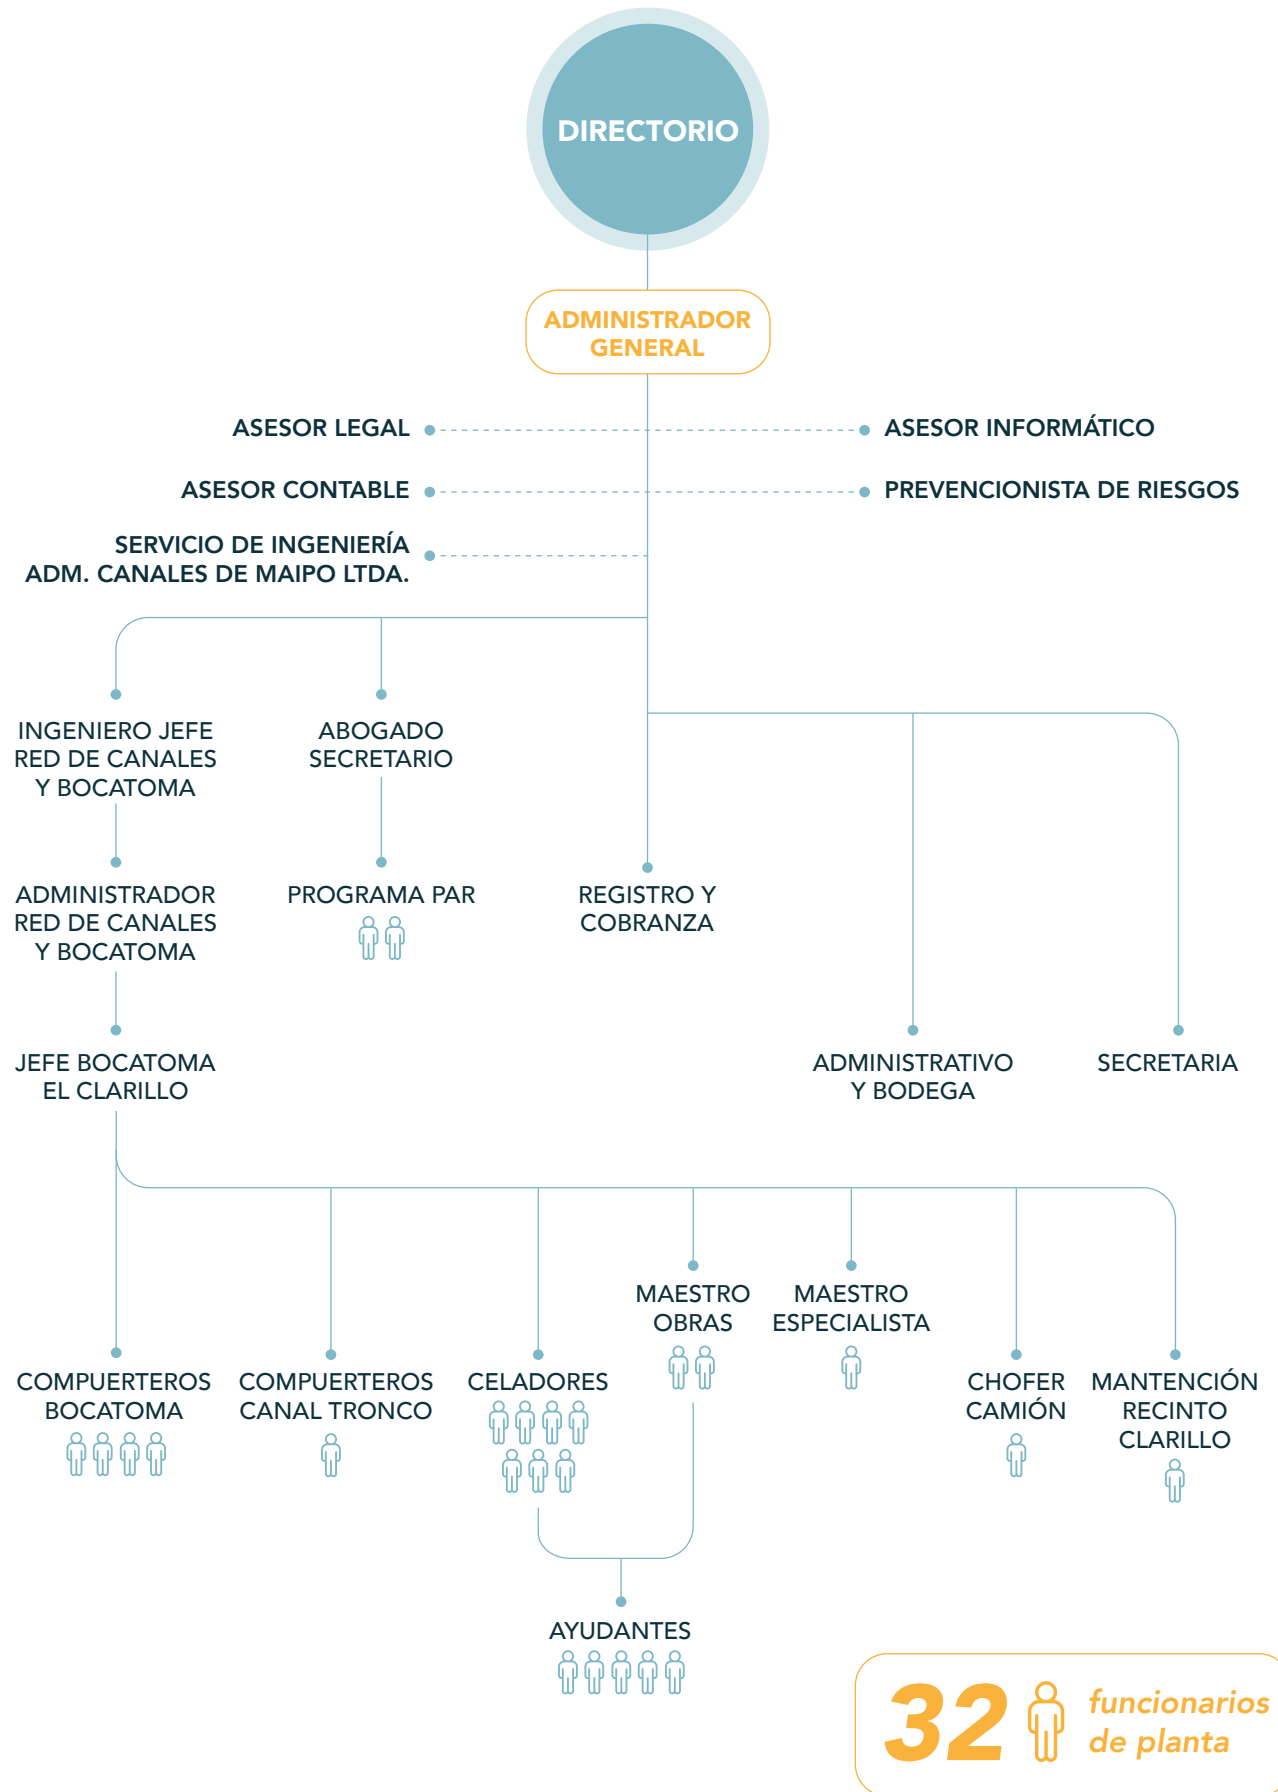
DIRECTORIO

ADMINISTRADOR GENERAL

ASESOR LEGAL

ASESOR INFORMÁTICO

ASESOR CONTABLE

PREVENCIONISTA DE RIESGOS

SERVICIO DE INGENIERÍA ADM. CANALES DE MAIPO LTDA.

INGENIERO JEFE RED DE CANALES Y BOCATOMA

ABOGADO SECRETARIO

ADMINISTRADOR RED DE CANALES Y BOCATOMA

PROGRAMA PAR

REGISTRO Y COBRANZA

JEFE BOCATOMA EL CLARILLO

ADMINISTRATIVO Y BODEGA

SECRETARIA

MAESTRO OBRAS

MAESTRO ESPECIALISTA

COMPUERTEROS BOCATOMA

COMPUERTEROS CANAL TRONCO

CELADORES

CHOFER CAMIÓN

MANTENCIÓN RECINTO CLARILLO

AYUDANTES

32 funcionarios de planta